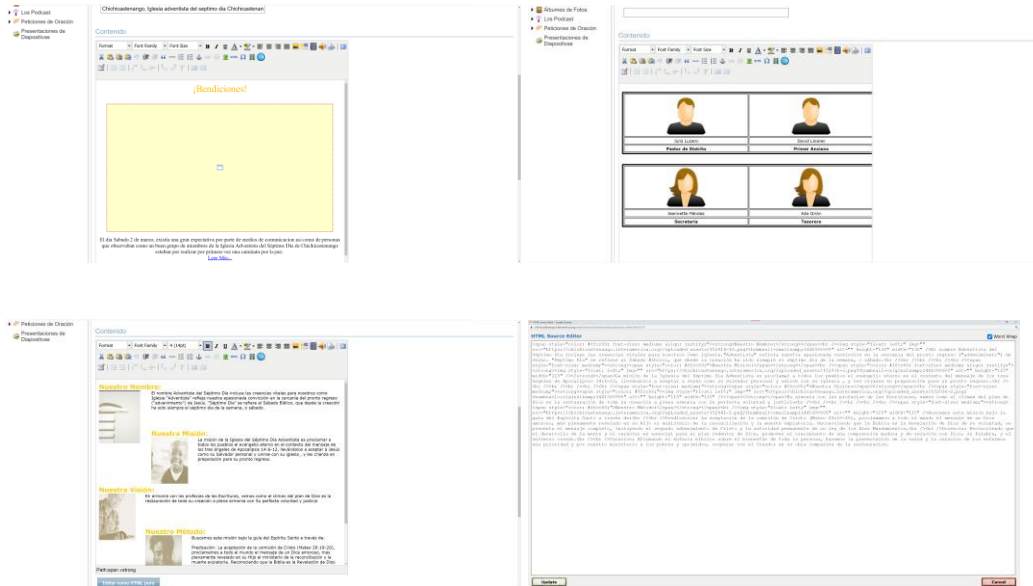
Los Podcast
Peticiones de Oración
Presentaciones de Diapositivas

Chichicastenango, Iglesia adventista del septimo dia Chichicastenan

Contenido

Format | Font Family | Font Size

¡Bendiciones!

El día Sabado 2 de marzo, existía una gran expectativa por parte de medios de comunicacion asi como de personas que observaban como un buen grupo de miembros de la Iglesia Adventista del Séptimo Día de Chichicastenango estaban por realizar por primera vez una caminata por la paz.
Leer Mas...

Albumes de Fotos
Los Podcast
Peticiones de Oración
Presentaciones de Diapositivas

Contenido

Format | Font Family | Font Size

Iyán Lucero
Pastor de Distrito

David Linares
Primer Anciano

Jeannette Méndez
Secretaria

Ada Girón
Tesorera

Peticiones de Oración
Presentaciones de Diapositivas

Contenido

Format | Font Family | 4 (14pt)

Nuestro Nombre:
El nombre Adventista del Séptimo Día incluye las creencias vitales para nosotros como Iglesia "Adventista" refleja nuestra apasionada convicción en la cercanía del pronto regreso ("advenimiento") de Jesús. "Séptimo Día" se refiere al Sábado Bíblico, que desde la creación ha sido siempre el séptimo día de la semana, o sábado.

Nuestra Misión:
La misión de la Iglesia del Séptimo Día Adventista es proclamar a todos los pueblos el evangelio eterno en el contexto del mensaje de los tres ángeles de Apocalipsis 14:6-12, llevándolos a aceptar a Jesús como su Salvador personal y unirse con su iglesia, y les prepara en preparación para su pronto regreso.

Nuestra Visión:
En armonía con las profecías de las Escrituras, vemos como el clímax del plan de Dios es la restauración de toda su creación a plena armonía con Su perfecta voluntad y justicia.

Nuestro Método:
Buscamos esta misión bajo la guía del Espíritu Santo a través de:
Predicación: La aceptación de la comisión de Cristo (Mateo 28:18-20), proclamamos a todo el mundo el mensaje de un Dios amoroso, más plenamente revelado en su Hijo el ministerio de la reconciliación y la muerte expiatoria. Reconociendo que la Biblia es la Revelación de Dios

Path: span strong

Editar como HTML puro

HTML Source Editor

HTML Source Editor
Word Wrap

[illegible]

Update
Cancel